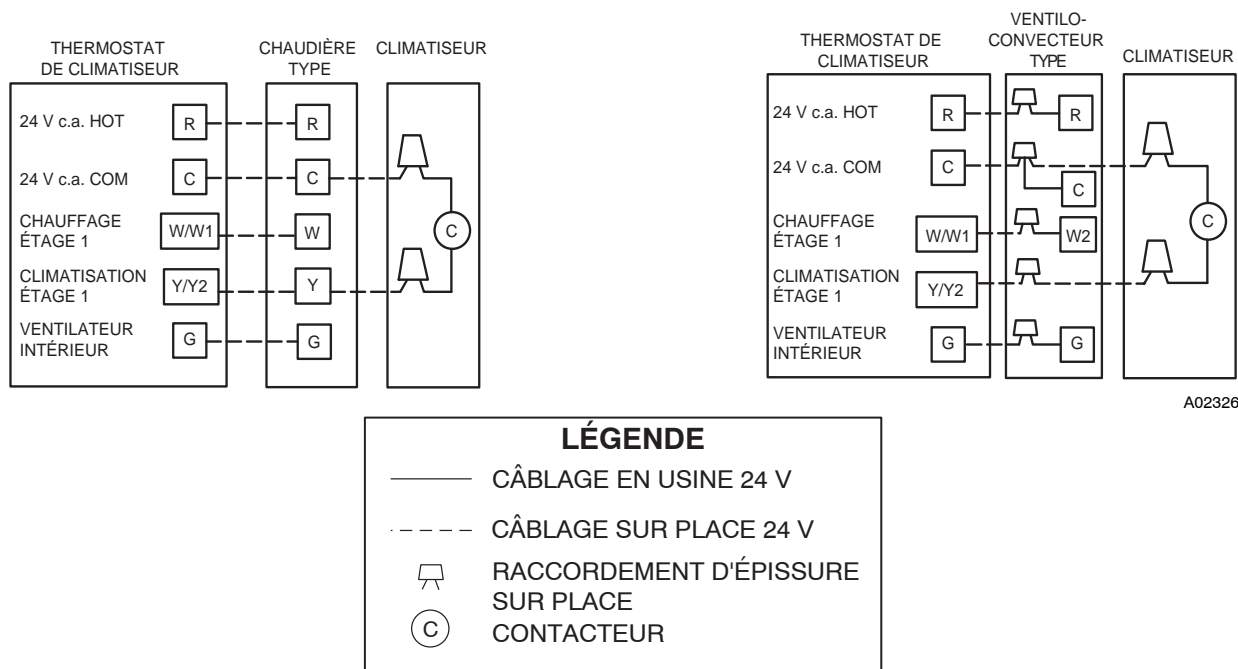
THERMOSTAT DE CLIMATISEUR

CHAUDIÈRE TYPE

CLIMATISEUR

24 V c.a. HOT
R
R

24 V c.a. COM
C
C

CHAUFFAGE ÉTAGE 1
W/W1
W

C

CLIMATISATION ÉTAGE 1
Y/Y2
Y

VENTILATEUR INTÉRIEUR
G
G

THERMOSTAT DE CLIMATISEUR

VENTILO-CONVECTEUR TYPE

CLIMATISEUR

24 V c.a. HOT
R
R

24 V c.a. COM
C
C

CHAUFFAGE ÉTAGE 1
W/W1
W2

C

CLIMATISATION ÉTAGE 1
Y/Y2

VENTILATEUR INTÉRIEUR
G
G

A02326

LÉGENDE
CÂBLAGE EN USINE 24 V
CÂBLAGE SUR PLACE 24 V
RACCORDEMENT D'ÉPISSURE SUR PLACE
C
CONTACTEUR